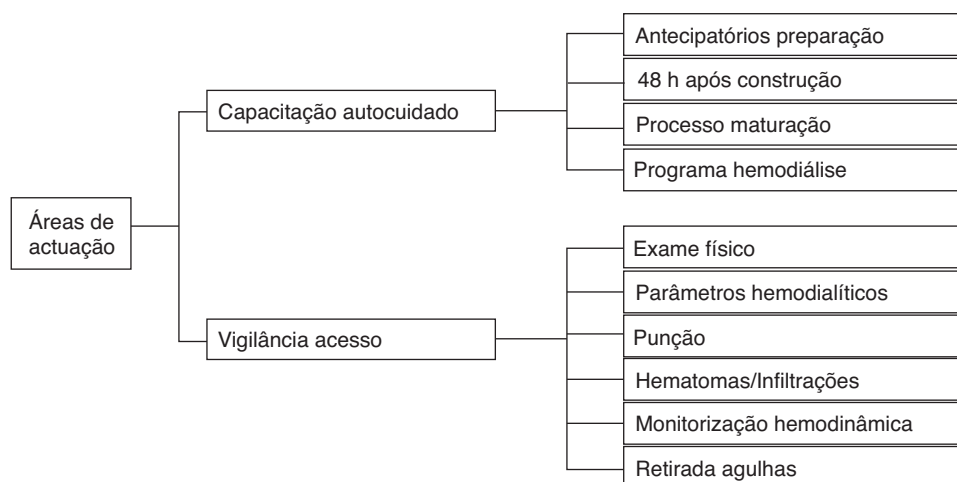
Áreas de actuação

Capacitação autocuidado

Antecipatórios preparação

48 h após construção

Processo maturação

Programa hemodiálise

Vigilância acesso

Exame físico

Parâmetros hemodialíticos

Punção

Hematomas/Infiltrações

Monitorização hemodinâmica

Retirada agulhas